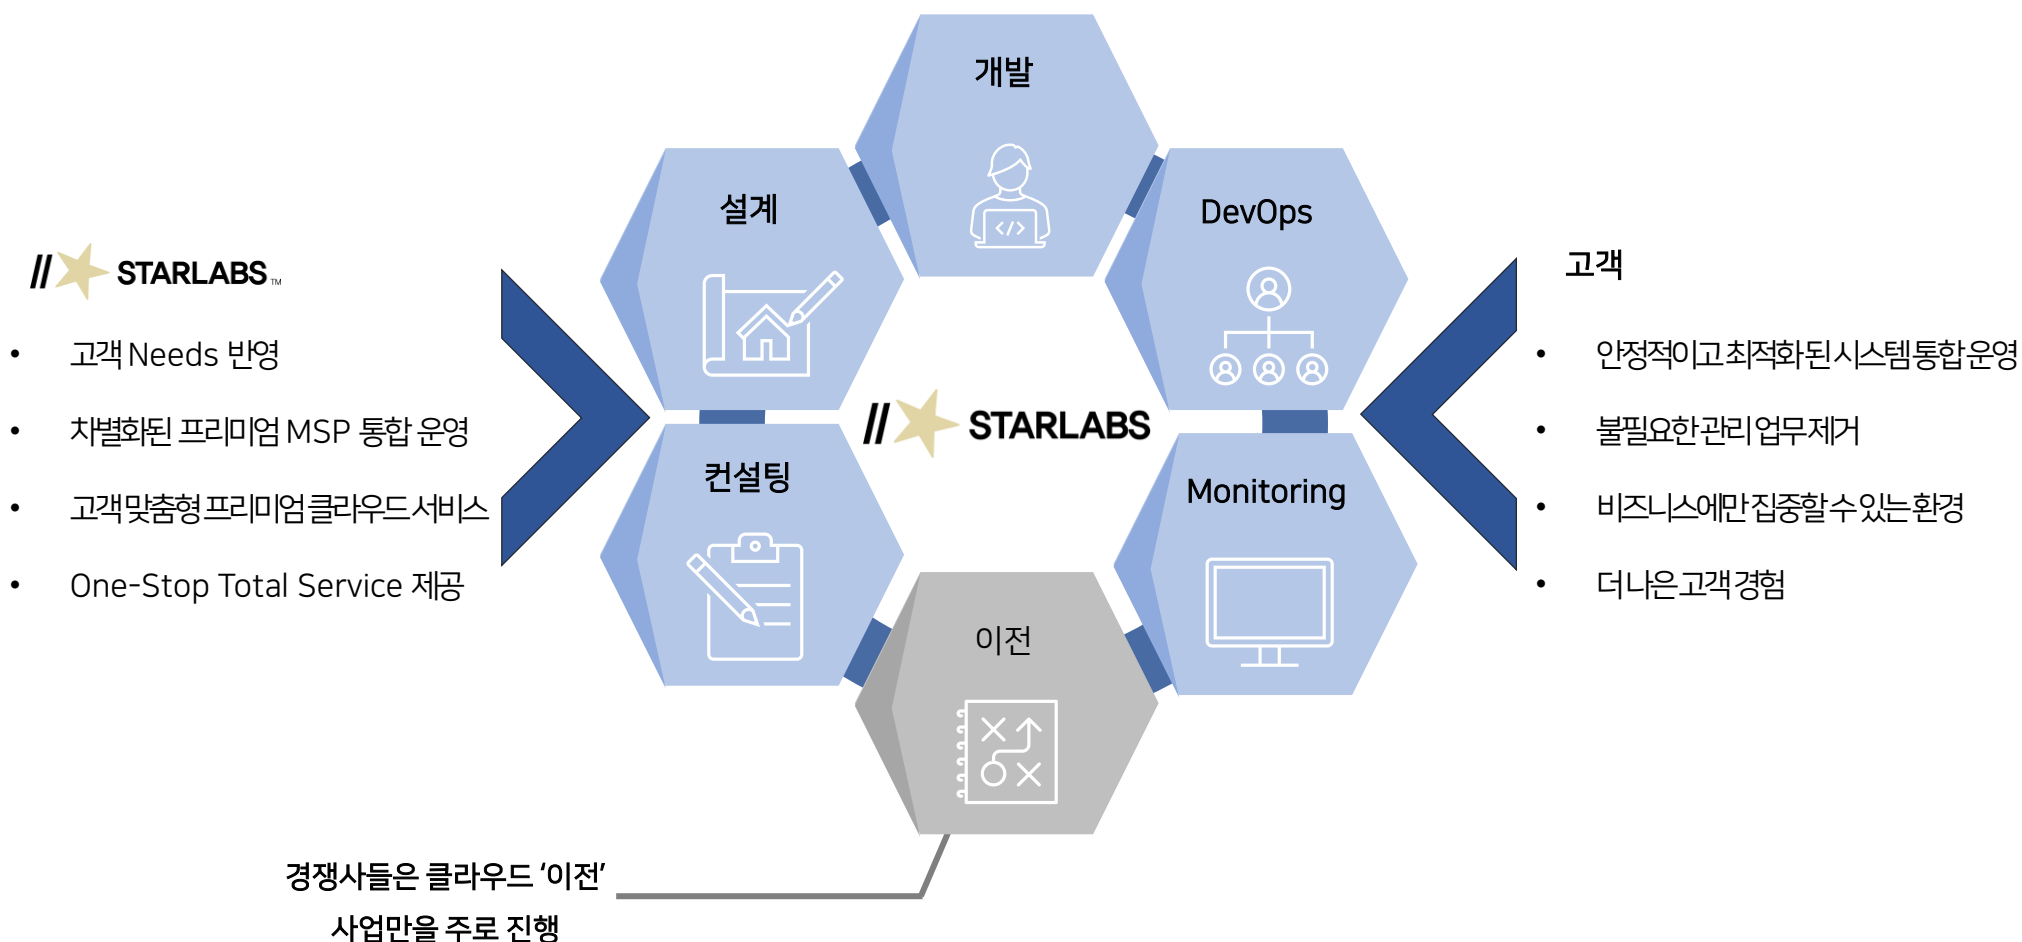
STARLABS TM

- 고객 Needs 반영
- 차별화된 프리미엄 MSP 통합 운영
- 고객맞춤형 프리미엄 클라우드 서비스
- One-Stop Total Service 제공

개발

설계

DevOps

STARLABS

컨설팅

Monitoring

이전

고객

- 안정적이고 최적화된 시스템 통합 운영
- 불필요한 관리 업무 제거
- 비즈니스에만 집중할 수 있는 환경
- 더 나은 고객 경험

경쟁사들은 클라우드 '이전' 사업만을 주로 진행